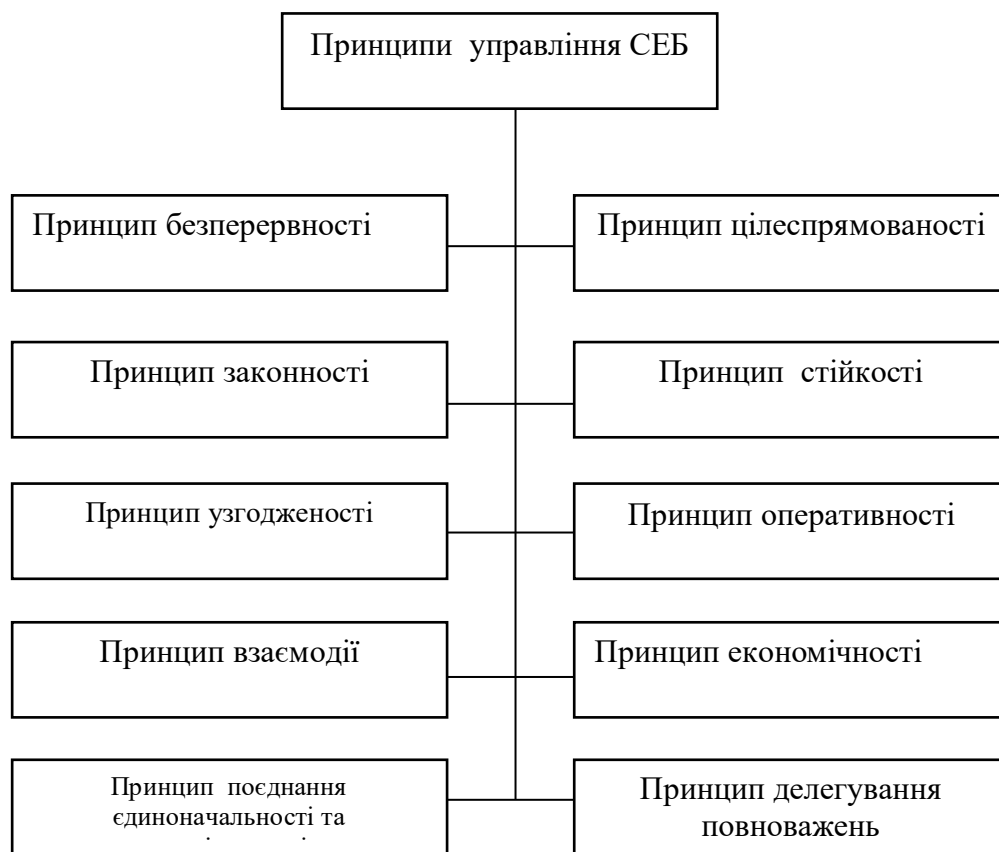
Принципи управління СЕБ

Принцип безперервності

Принцип цілеспрямованості

Принцип законності

Принцип стійкості

Принцип узгодженості

Принцип оперативності

Принцип взаємодії

Принцип економічності

Принцип поєднання єдиноначальності та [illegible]

Принцип делегування повноважень